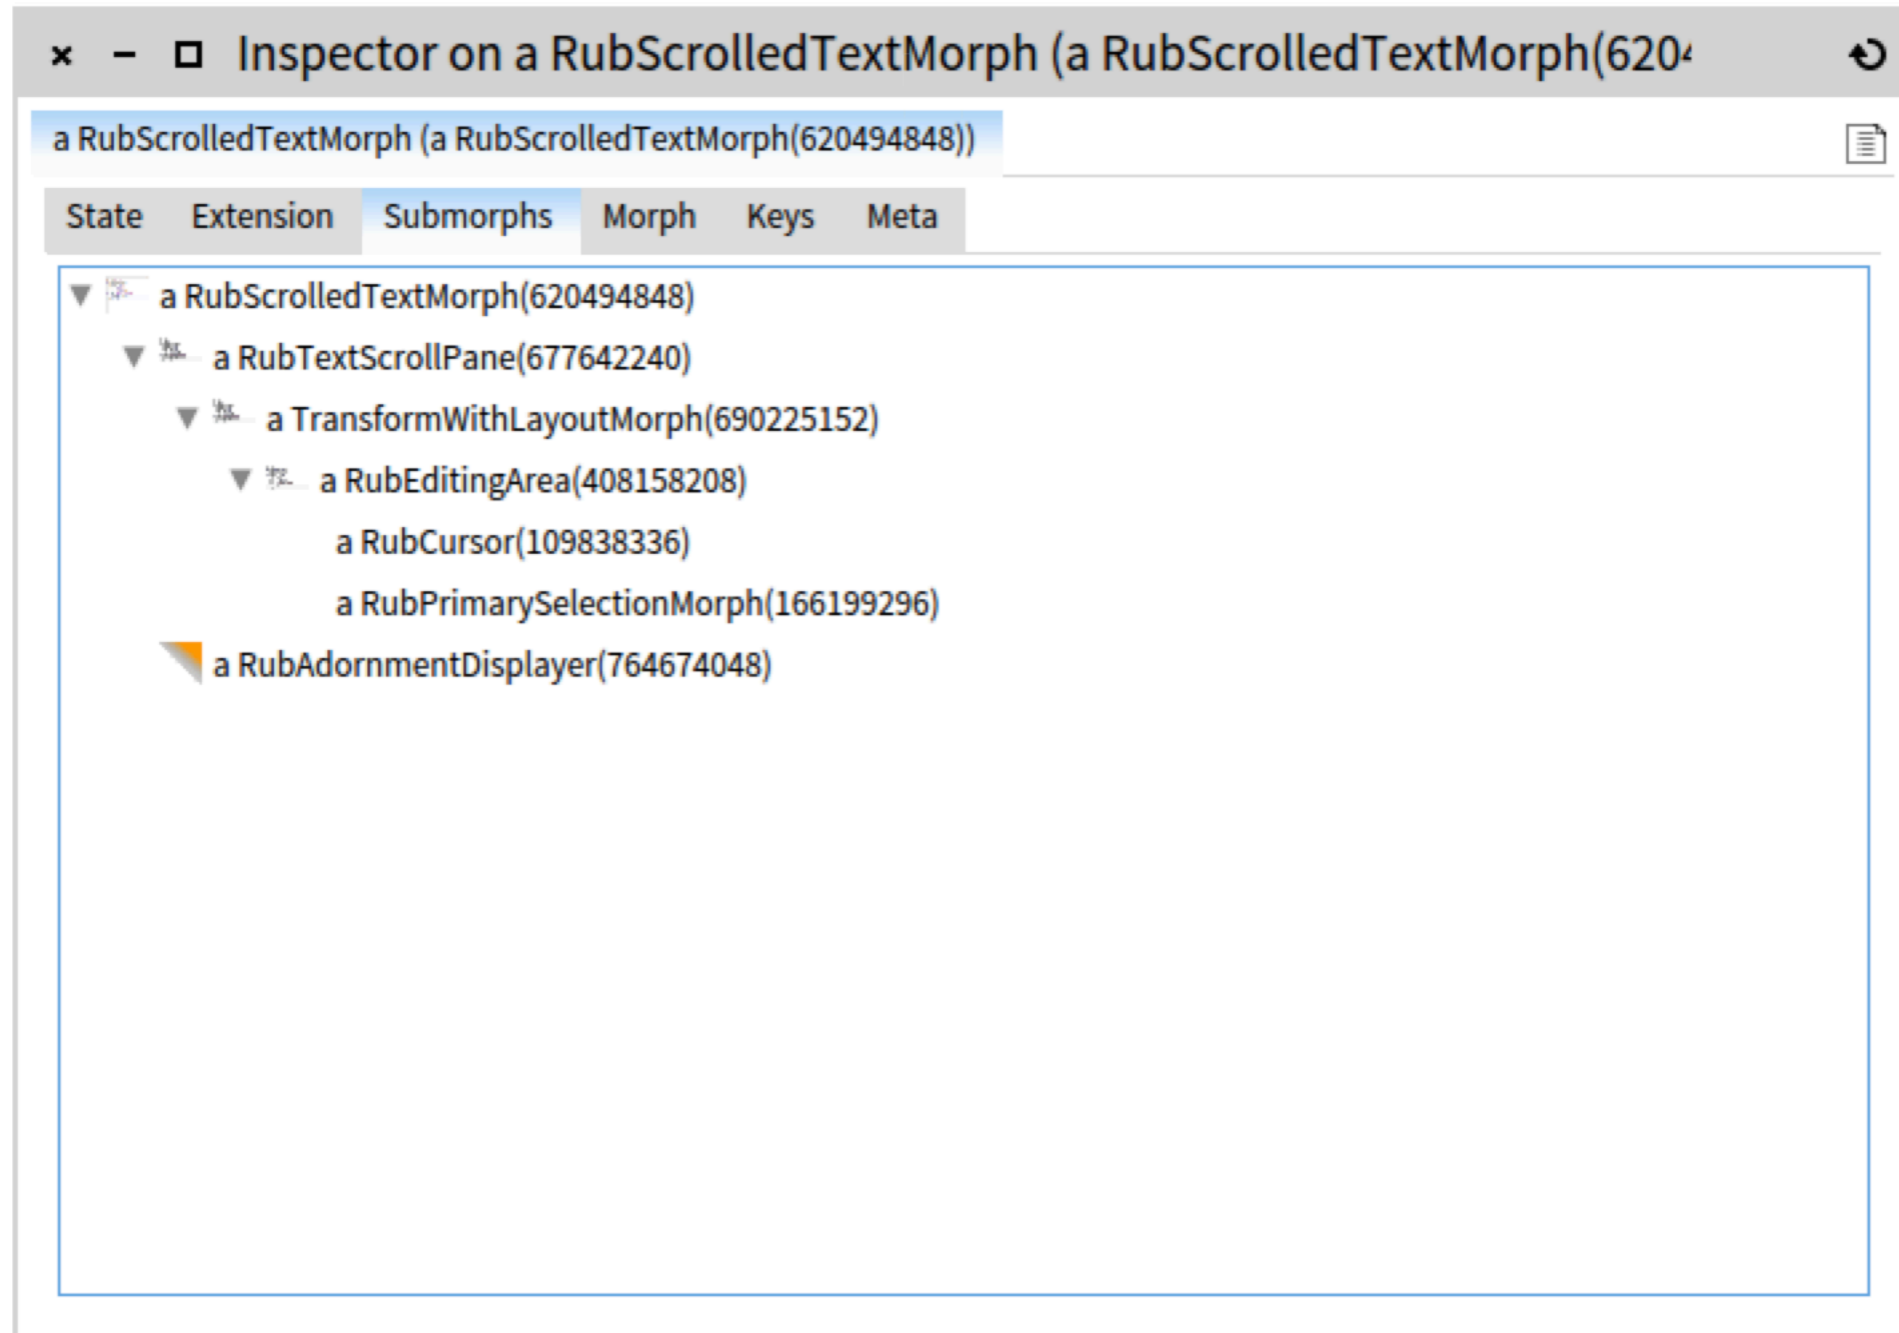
× − □ Inspector on a RubScrolledTextMorph (a RubScrolledTextMorph(620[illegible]

a RubScrolledTextMorph (a RubScrolledTextMorph(620494848))

State Extension Submorphs Morph Keys Meta

a RubScrolledTextMorph(620494848)
a RubTextScrollPane(677642240)
a TransformWithLayoutMorph(690225152)
a RubEditingArea(408158208)
a RubCursor(109838336)
a RubPrimarySelectionMorph(166199296)
a RubAdornmentDisplayer(764674048)